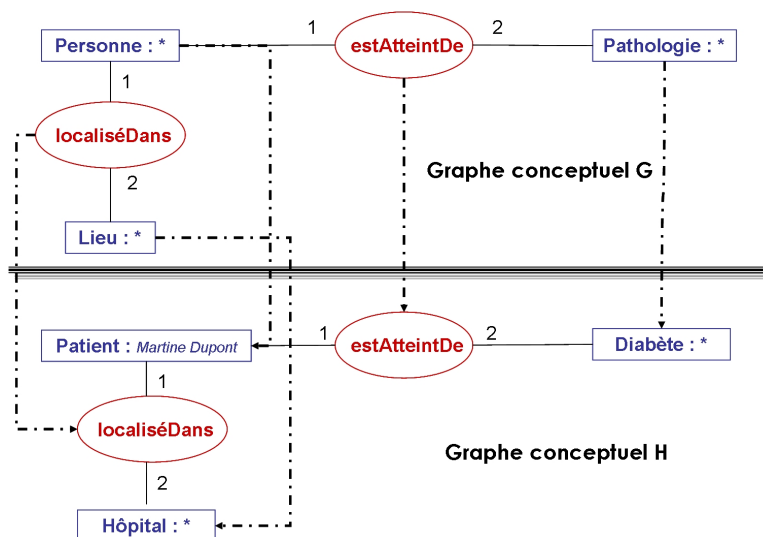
Personne : *

1

estAtteintDe

2

Pathologie : *

1

localiséDans

2

Graphe conceptuel G

Lieu : *

Patient : Martine Dupont

1

estAtteintDe

2

Diabète : *

1

localiséDans

Graphe conceptuel H

2

Hôpital : *